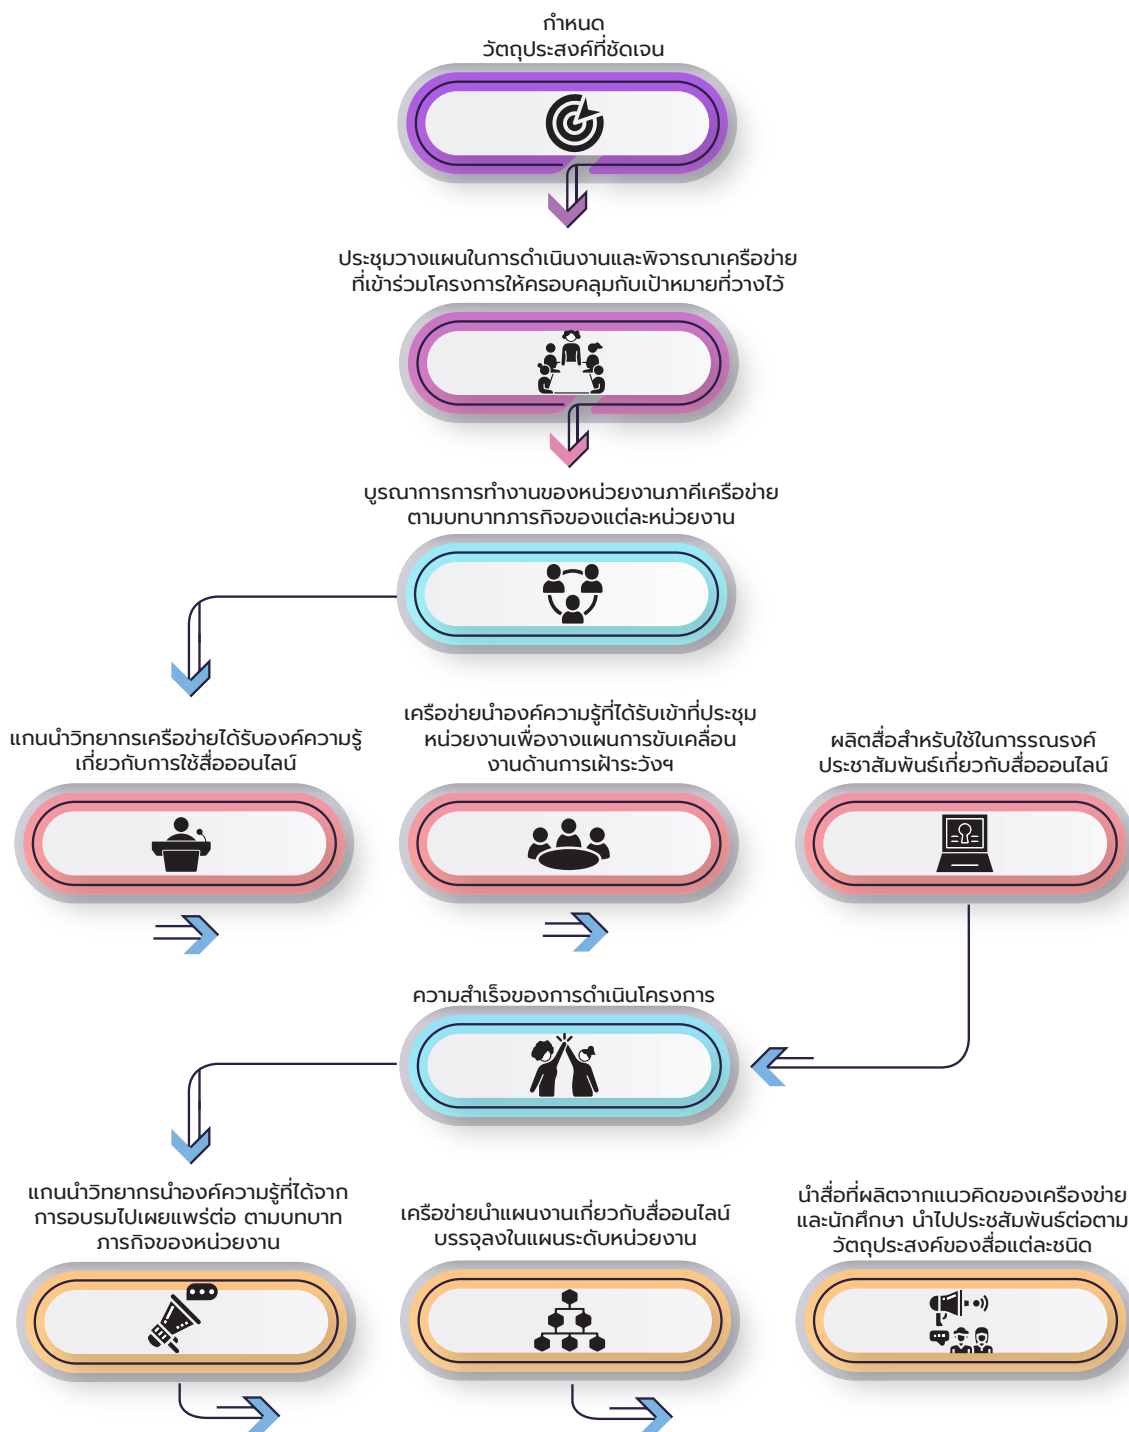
กำหนด
วัตถุประสงค์ที่ชัดเจน

ประชุมวางแผนในการดำเนินงานและพิจารณาเครือข่าย
ที่เข้าร่วมโครงการให้ครอบคลุมกับเป้าหมายที่วางไว้

บูรณาการการทำงานของหน่วยงานภาคีเครือข่าย
ตามบทบาทภารกิจของแต่ละหน่วยงาน

แกนนำวิทยากรเครือข่ายได้รับองค์ความรู้
เกี่ยวกับการใช้สื่อออนไลน์

เครือข่ายนำองค์ความรู้ที่ได้รับเข้าที่ประชุม
หน่วยงานเพื่องางแผนการขับเคลื่อน
งานด้านการเฝ้าระวังฯ

ผลิตสื่อสำหรับใช้ในการรณรงค์
ประชาสัมพันธ์เกี่ยวกับสื่อออนไลน์

ความสำเร็จของการดำเนินโครงการ

แกนนำวิทยากรนำองค์ความรู้ที่ได้จาก
การอบรมไปเผยแพร่ต่อ ตามบทบาท
ภารกิจของหน่วยงาน

เครือข่ายนำแผนงานเกี่ยวกับสื่อออนไลน์
บรรจุลงในแผนระดับหน่วยงาน

นำสื่อที่ผลิตจากแนวคิดของเครืองข่าย
และนักศึกษา นำไปประชสัมพันธ์ต่อตาม
วัตถุประสงค์ของสื่อแต่ละชนิด